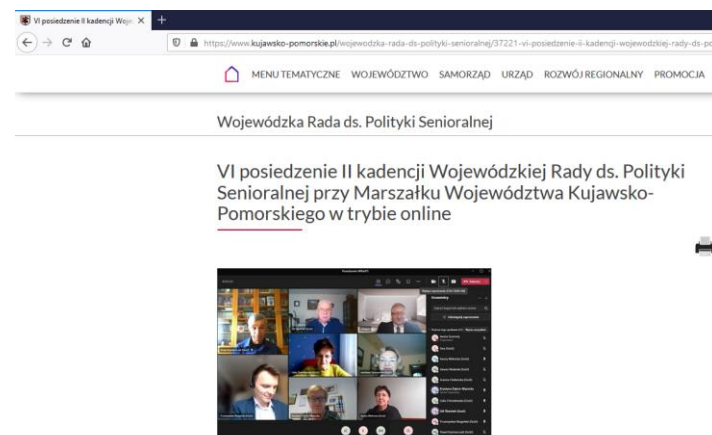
VI posiedzenie II kadencji Woje ×
+
https://www.kujawsko-pomorskie.pl/wojewodzka-rada-ds-polityki-senioralnej/37221-vi-posiedzenie-ii-kadencji-wojewodzkiej-rady-ds-po

MENU TEMATYCZNE WOJEWÓDZTWO SAMORZĄD URZĄD ROZWÓJ REGIONALNY PROMOCJA

Wojewódzka Rada ds. Polityki Senioralnej

VI posiedzenie II kadencji Wojewódzkiej Rady ds. Polityki Senioralnej przy Marszałku Województwa Kujawsko-Pomorskiego w trybie online

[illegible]